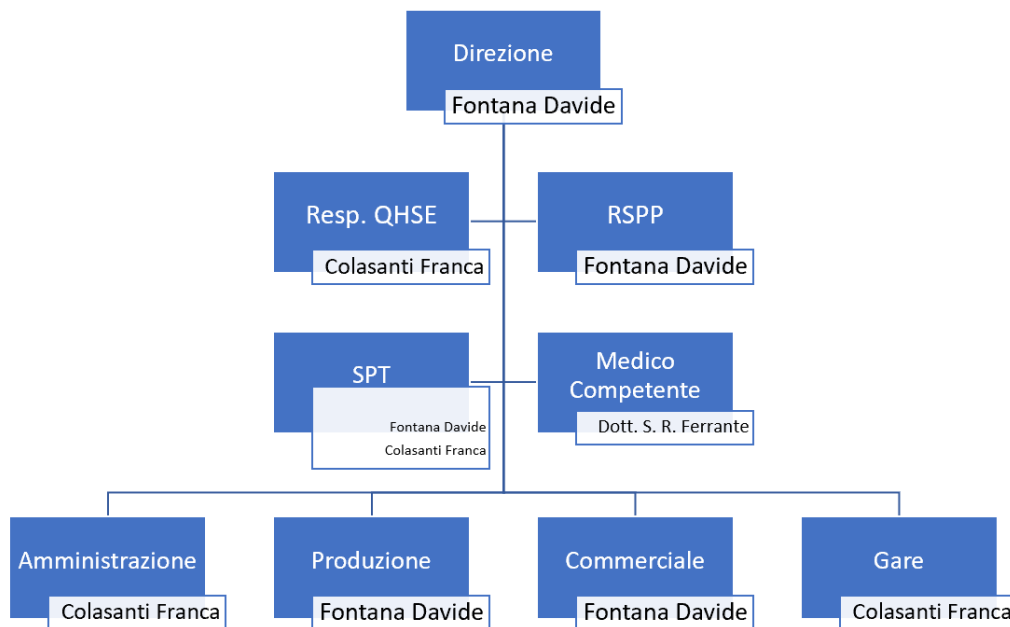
Direzione
Fontana Davide

Resp. QHSE
Colasanti Franca

RSPP
Fontana Davide

SPT
Fontana Davide
Colasanti Franca

Medico Competente
Dott. S. R. Ferrante

Amministrazione
Colasanti Franca

Produzione
Fontana Davide

Commerciale
Fontana Davide

Gare
Colasanti Franca